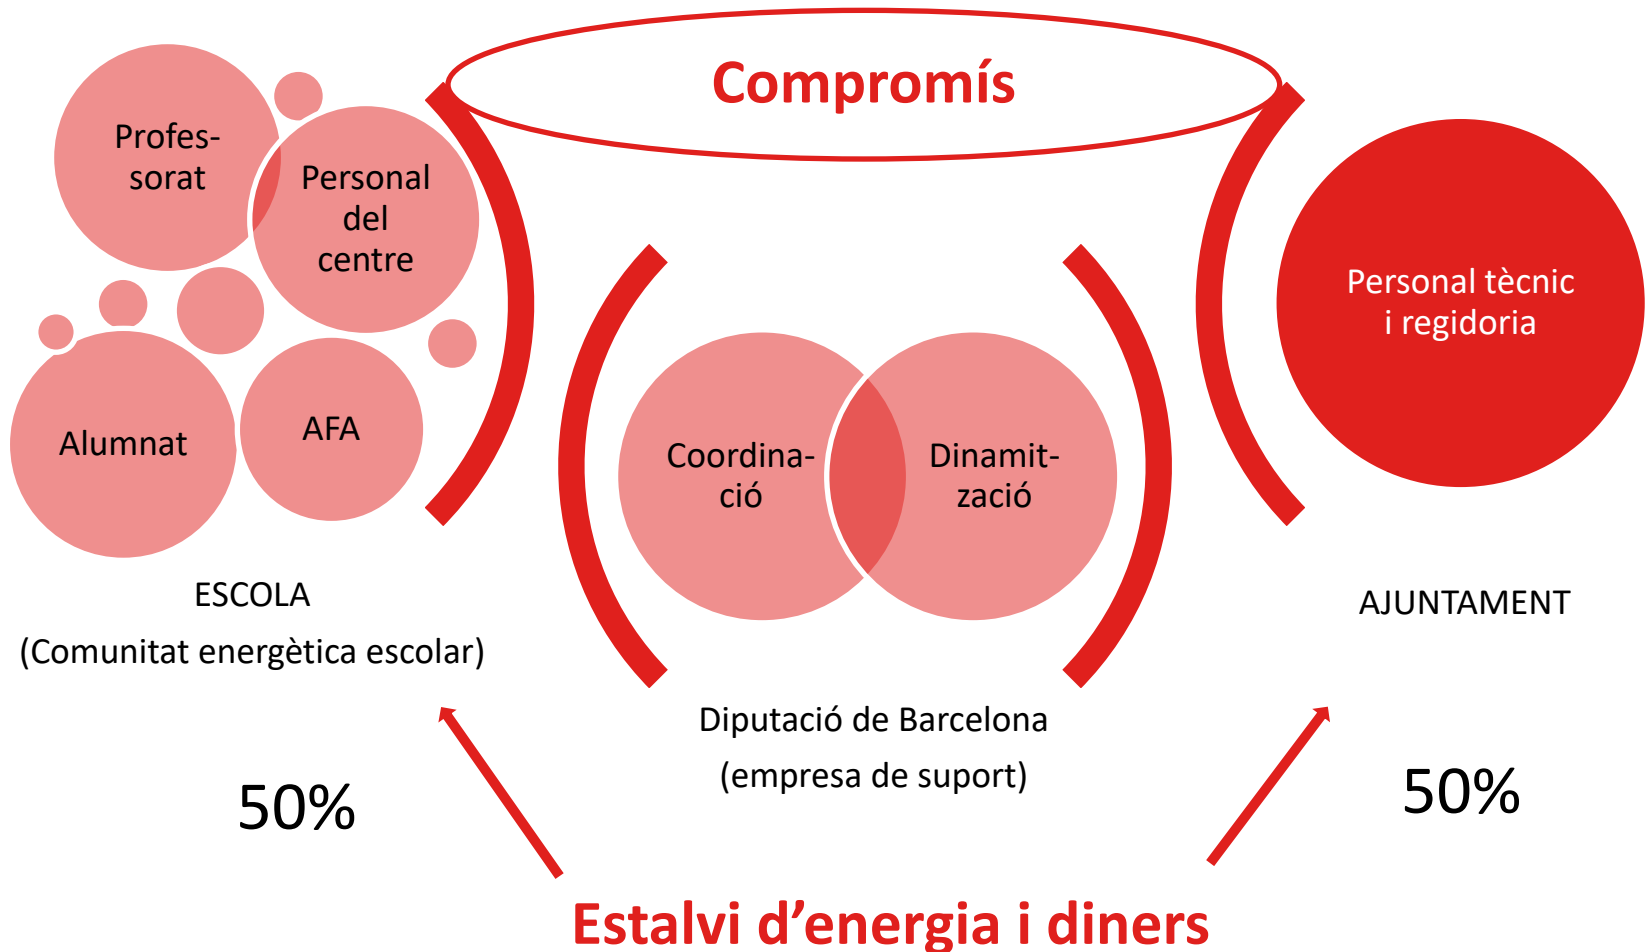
Compromís

Professorat

Personal del centre

Alumnat

AFA

ESCOLA
(Comunitat energètica escolar)

Coordinació

Dinamització

Diputació de Barcelona
(empresa de suport)

Personal tècnic i regidoria

AJUNTAMENT

50%

50%

Estalvi d'energia i diners